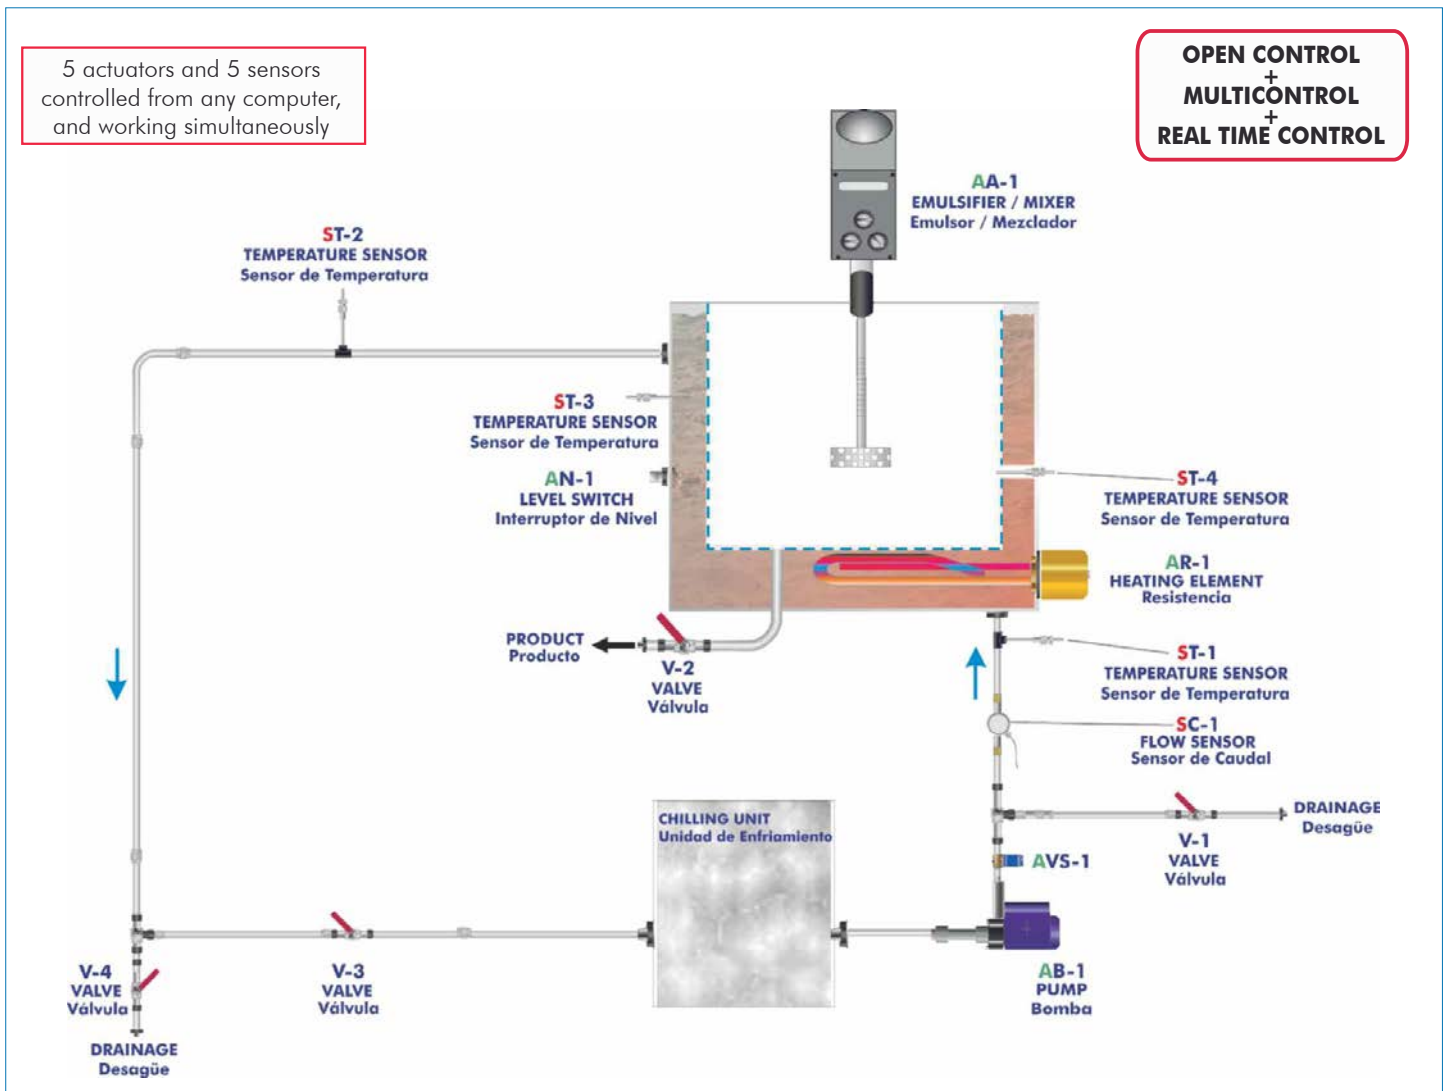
5 actuators and 5 sensors controlled from any computer, and working simultaneously

OPEN CONTROL
+
MULTICONTROL
+
REAL TIME CONTROL

AA-1
EMULSIFIER / MIXER
Emulsor / Mezclador

ST-2
TEMPERATURE SENSOR
Sensor de Temperatura

ST-3
TEMPERATURE SENSOR
Sensor de Temperatura

AN-1
LEVEL SWITCH
Interruptor de Nivel

ST-4
TEMPERATURE SENSOR
Sensor de Temperatura

AR-1
HEATING ELEMENT
Resistencia

PRODUCT
Producto

V-2
VALVE
Válvula

ST-1
TEMPERATURE SENSOR
Sensor de Temperatura

SC-1
FLOW SENSOR
Sensor de Caudal

CHILLING UNIT
Unidad de Enfriamiento

DRAINAGE
Desagüe

V-1
VALVE
Válvula

AVS-1

V-4
VALVE
Válvula

V-3
VALVE
Válvula

AB-1
PUMP
Bomba

DRAINAGE
Desagüe